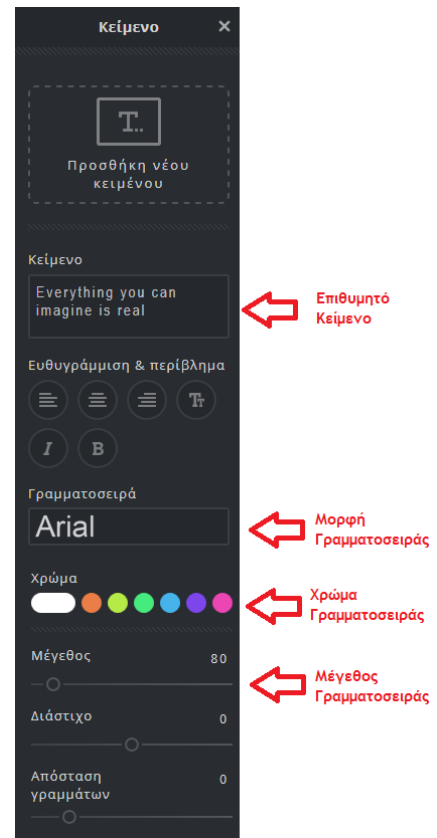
Κείμενο ✕

T..

Προσθήκη νέου κειμένου

Κείμενο

Everything you can imagine is real

Επιθυμητό Κείμενο

Ευθυγράμμιση & περίβλημα

I B

Γραμματοσειρά

Arial

Μορφή Γραμματοσειράς

Χρώμα

Χρώμα Γραμματοσειράς

Μέγεθος 80

Μέγεθος Γραμματοσειράς

Διάστιχο 0

Απόσταση γραμμάτων 0